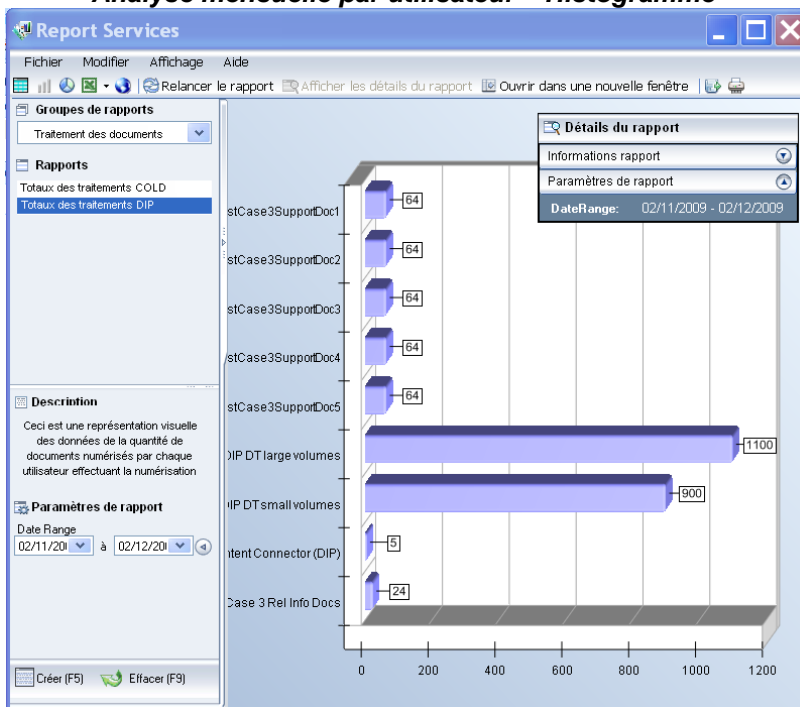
Analyse mensuelle par utilisateur – Histogramme

Report Services

Fichier Modifier Affichage Aide

Relancer le rapport Afficher les détails du rapport Ouvrir dans une nouvelle fenêtre

Groupes de rapports

Traitement des documents

Rapports

Totaux des traitements COLD

Totaux des traitements DIP

Description

Ceci est une représentation visuelle des données de la quantité de documents numérisés par chaque utilisateur effectuant la numérisation

Paramètres de rapport

Date Range

02/11/20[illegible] à 02/12/20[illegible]

Créer (F5) Effacer (F9)

Détails du rapport

Informations rapport

Paramètres de rapport

DateRange: 02/11/2009 - 02/12/2009

stCase3SupportDoc1 64

stCase3SupportDoc2 64

stCase3SupportDoc3 64

stCase3SupportDoc4 64

stCase3SupportDoc5 64

DIP DT large volumes 1100

DIP DT small volumes 900

ntent Connector (DIP) 5

Case 3 Rel Info Docs 24

0 200 400 600 800 1000 1200